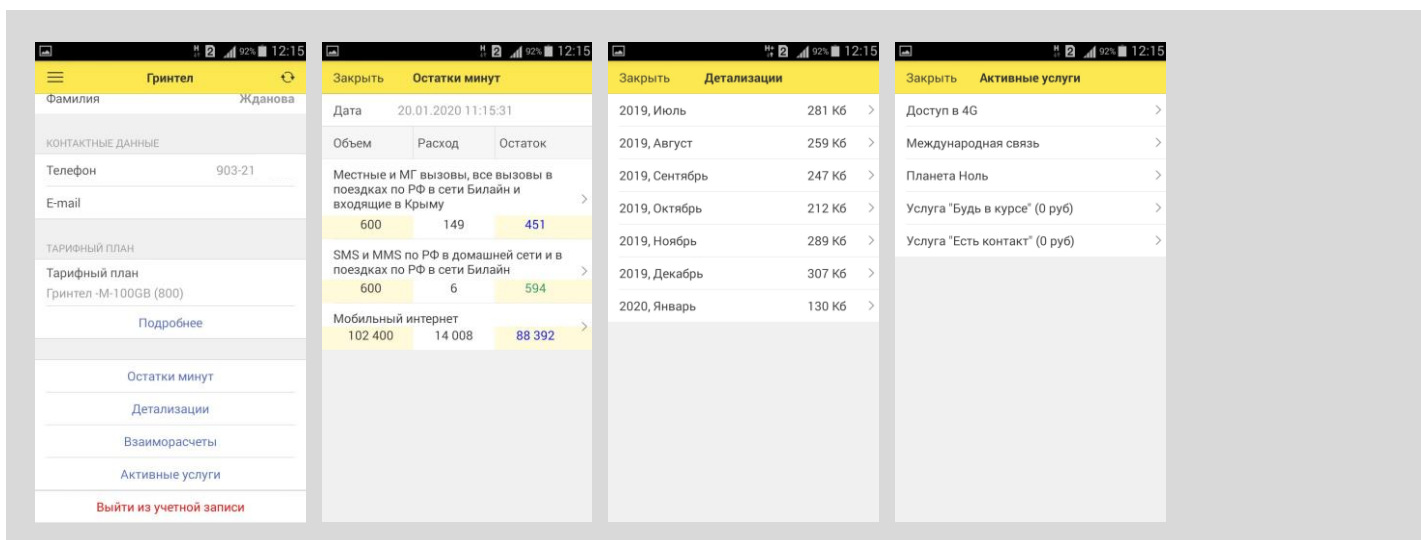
2 92% 12:15
Гринтел
Фамилия Жданова
КОНТАКТНЫЕ ДАННЫЕ
Телефон 903-21
E-mail
ТАРИФНЫЙ ПЛАН
Тарифный план
Гринтел -M-100GB (800)
Подробнее
Остатки минут
Детализации
Взаиморасчеты
Активные услуги
Выйти из учетной записи

2 92% 12:15
Закрыть Остатки минут
Дата 20.01.2020 11:15:31

| Объем | Расход | Остаток |
|---|---|---|
| Местные и МГ вызовы, все вызовы в поездках по РФ в сети Билайн и входящие в Крыму | | |
| 600 | 149 | 451 |
| SMS и MMS по РФ в домашней сети и в поездках по РФ в сети Билайн | | |
| 600 | 6 | 594 |
| Мобильный интернет | | |
| 102 400 | 14 008 | 88 392 |

2 92% 12:15
Закрыть Детализации

| | |
|---|---|
| 2019, Июль | 281 Кб |
| 2019, Август | 259 Кб |
| 2019, Сентябрь | 247 Кб |
| 2019, Октябрь | 212 Кб |
| 2019, Ноябрь | 289 Кб |
| 2019, Декабрь | 307 Кб |
| 2020, Январь | 130 Кб |

2 92% 12:15
Закрыть Активные услуги
Доступ в 4G
Международная связь
Планета Ноль
Услуга "Будь в курсе" (0 руб)
Услуга "Есть контакт" (0 руб)